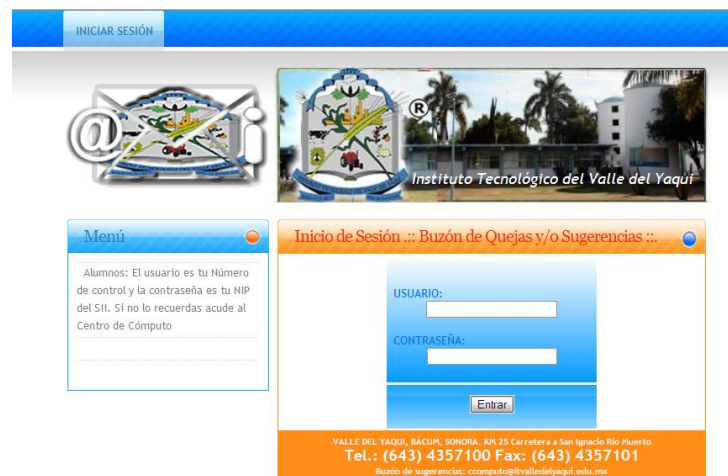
INICIAR SESIÓN

Instituto Tecnológico del Valle del Yaqui

Menú

Alumnos: El usuario es tu Número de control y la contraseña es tu NIP del SII. Si no lo recuerdas acude al Centro de Cómputo

Inicio de Sesión .:: Buzón de Quejas y/o Sugerencias ::.

USUARIO:

CONTRASEÑA:

Entrar

VALLE DEL YAQUI, BÁCUM, SONORA. KM 25 Carretera a San Ignacio Río Muerto
Tel.: (643) 4357100 Fax: (643) 4357101
Buzón de sugerencias: ccomputo@itvalledelyaqui.edu.mx